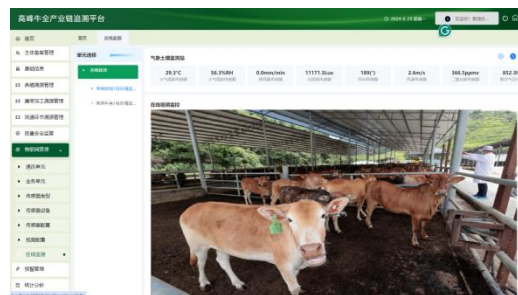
高峰牛全产业链追溯平台

⌂ 首页

主体备案管理

基础信息

养殖源管理

屠宰加工源管理

流通环节源管理

质量安全监管

物联网管理

通讯单元

业务单元

传感器类型

传感器设备

传感器配置

视频配置

在线监控

报警管理

统计分析

首页 在线监控

单元选择

养殖基地

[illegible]

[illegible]

气象土壤监测站

| 29.3°C | 56.3%RH | 0.0mm/min | 11171.5Lux | 189(°) | 2.6m/s | 366.5ppmv | 852.3 |
|---|---|---|---|---|---|---|---|
| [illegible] | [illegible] | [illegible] | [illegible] | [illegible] | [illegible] | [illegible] | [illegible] |

在线视频监控